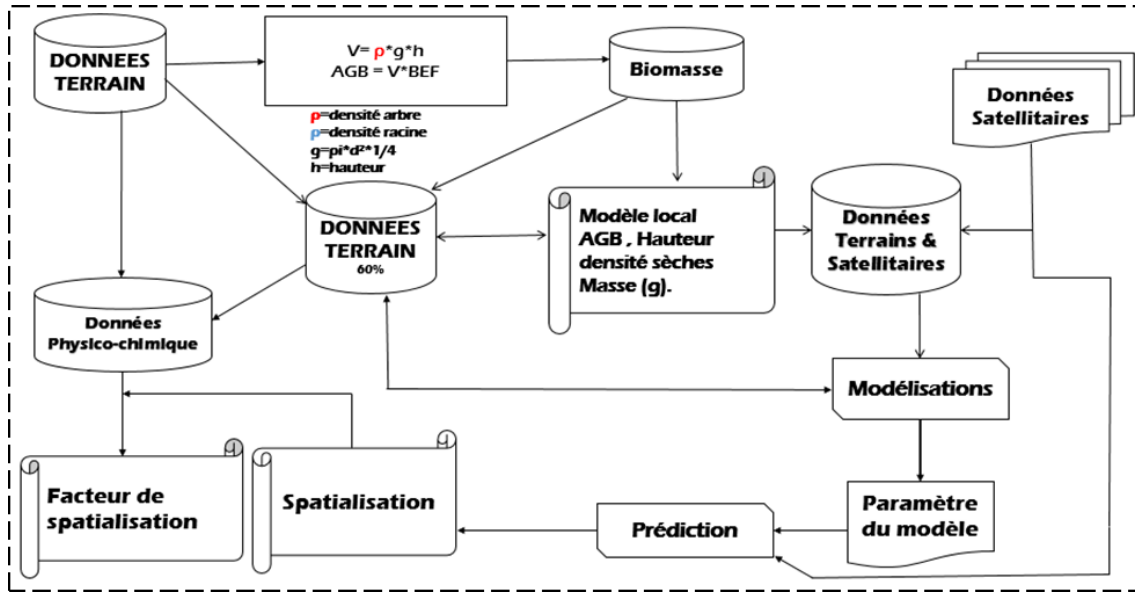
DONNEES TERRAIN

V= $\rho$*g*h
AGB = V*BEF

Biomasse

Données Satellitaires

$\rho$=densité arbre
$\rho$=densité racine
g=pi*d²*1/4
h=hauteur

DONNEES TERRAIN
60%

Modèle local
AGB , Hauteur
densité sèches
Masse (g).

Données Terrains & Satellitaires

Données Physico-chimique

Modélisations

Facteur de spatialisation

Spatialisation

Paramètre du modèle

Prédiction